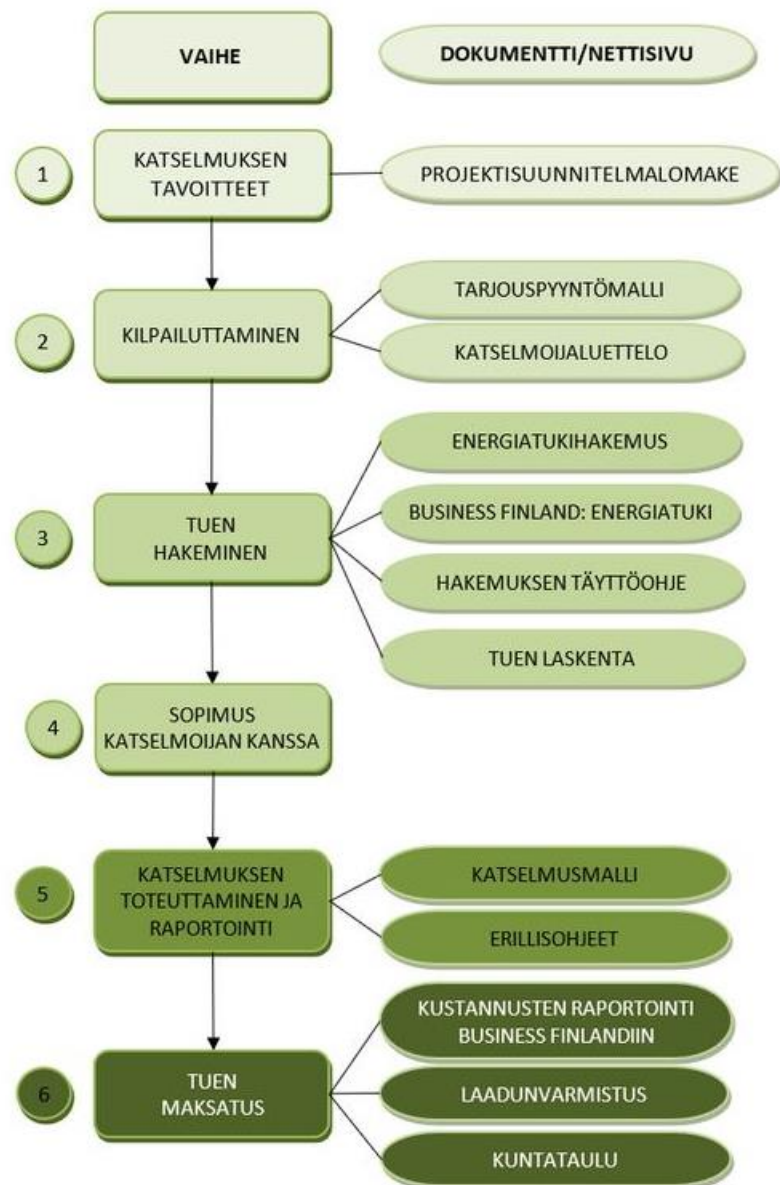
VAIHE

DOKUMENTTI/NETTISIVU

1

KATSELMUKSEN TAVOITTEET

PROJEKTISUUNNITELMALOMAKE

2

KILPAILUTTAMINEN

TARJOUSPYYNTÖMALLI

KATSELMOIJALUETTELO

3

TUEN HAKEMINEN

ENERGIATUKIHAKEMUS

BUSINESS FINLAND: ENERGIATUKI

HAKEMUKSEN TÄYTTÖOHJE

TUEN LASKENTA

4

SOPIMUS KATSELMOIJAN KANSSA

5

KATSELMUKSEN TOTEUTTAMINEN JA RAPORTOINTI

KATSELMUSMALLI

ERILLISOHJEET

6

TUEN MAKSATUS

KUSTANNUSTEN RAPORTOINTI BUSINESS FINLANDIIN

LAADUNVARMISTUS

KUNTATAULU